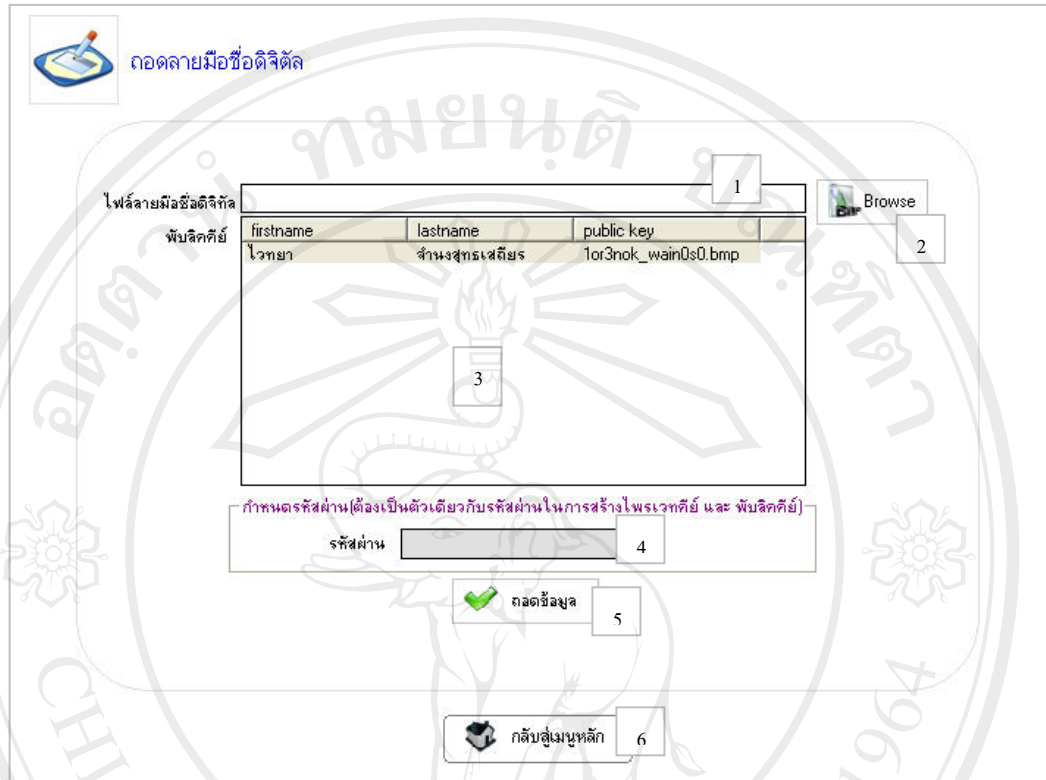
ถอดลายมือชื่อดิจิตัล

ไฟล์ลายมือชื่อดิจิทัล

1

Browse

2

พับลิคคีย์

| firstname | lastname | public key |
|---|---|---|
| ไวทยา | จำนงสุทธเสถียร | 1or3nok_wain0s0.bmp |

3

กำหนดรหัสผ่าน(ต้องเป็นตัวเดียวกับรหัสผ่านในการสร้างไพรเวทคีย์ และ พับลิคคีย์)

รหัสผ่าน

4

ถอดข้อมูล

5

กลับสู่เมนูหลัก

6